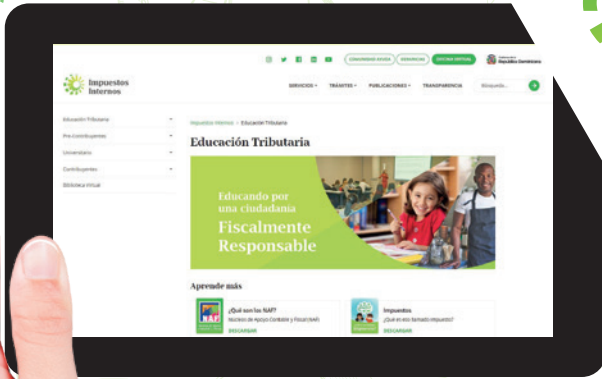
COMUNIDAD AYUDA DENUNCIAS OFICINA VIRTUAL

República Dominicana

Impuestos Internos

SERVICIOS TRÁMITES PUBLICACIONES TRANSPARENCIA Búsqueda...

Educación Tributaria
Pre-Contribuyentes
Universitaria
Contribuyentes
Biblioteca Virtual

Impuestos Internos > Educación Tributaria

Educación Tributaria

Educando por una ciudadanía Fiscalmente Responsable

Aprende más

¿Qué son los NAF?
Núcleos de Apoyo Contable y Fiscal (NAF)
DESCARGAR

Impuestos
¿Qué es eso llamado impuesto?
DESCARGAR